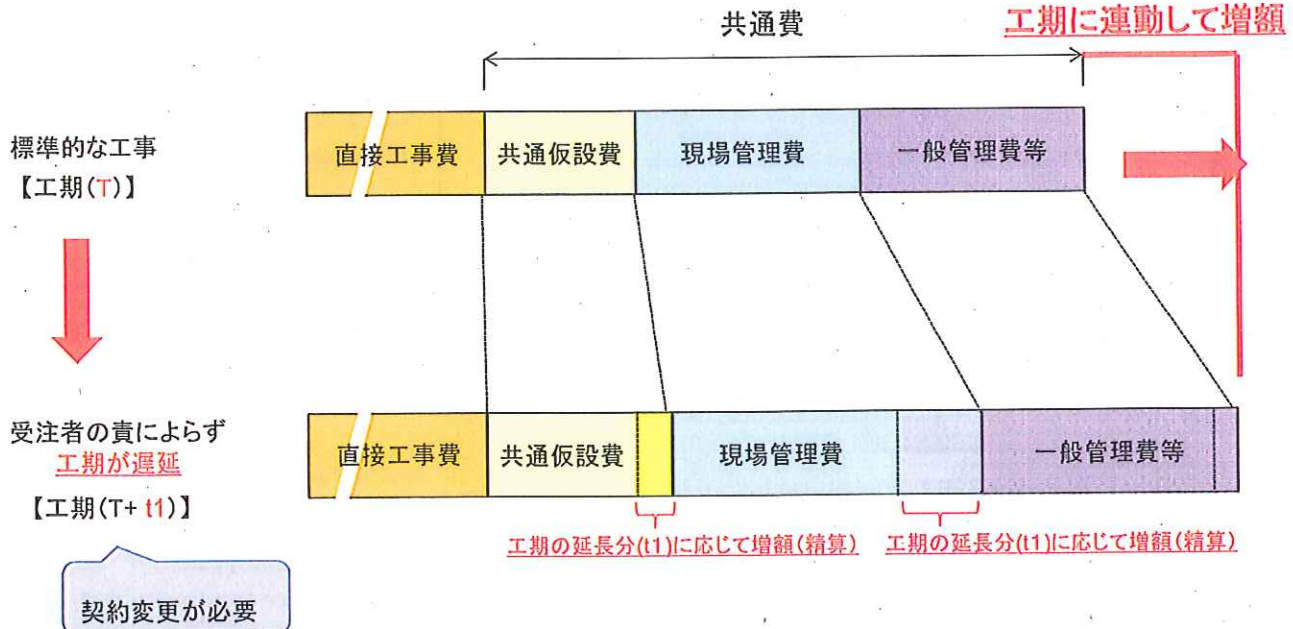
共通費

工期に連動して増額

標準的な工事
【工期(T)】

直接工事費 | 共通仮設費 | 現場管理費 | 一般管理費等

受注者の責によらず
工期が遅延
【工期(T+ t1)】

直接工事費 | 共通仮設費 | 現場管理費 | 一般管理費等

工期の延長分(t1)に応じて増額(精算)

工期の延長分(t1)に応じて増額(精算)

契約変更が必要